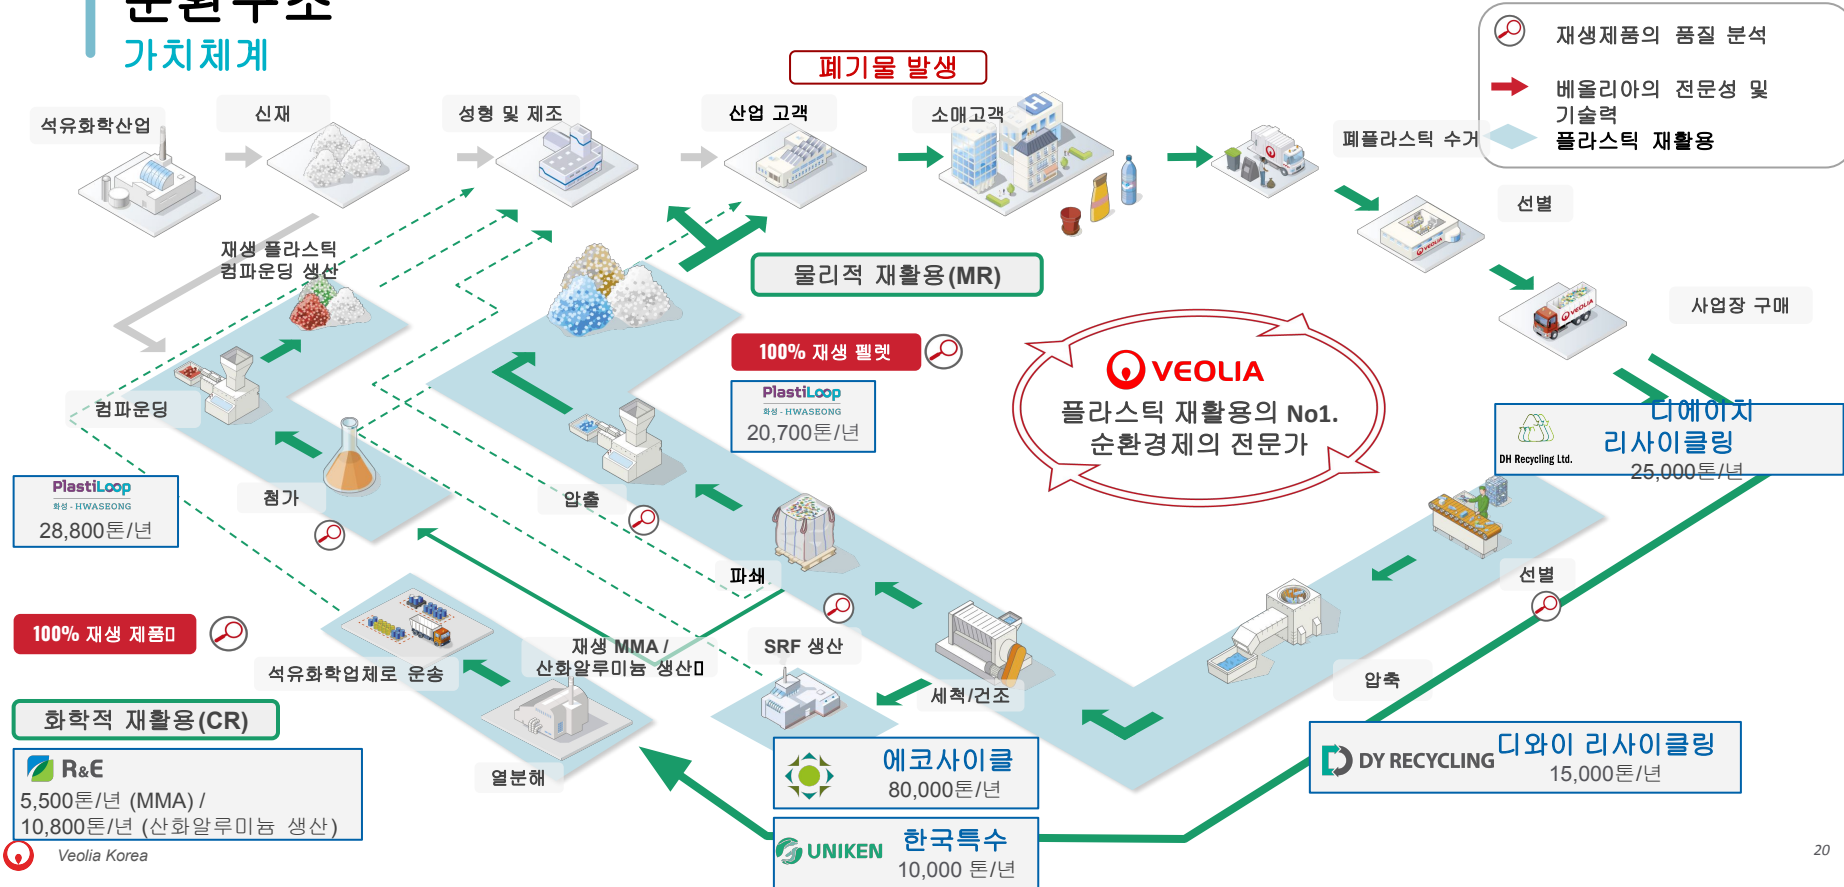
가치체계

재생제품의 품질 분석
베올리아의 전문성 및 기술력
플라스틱 재활용

폐기물 발생

석유화학산업
신재
성형 및 제조
산업 고객
소매고객
폐플라스틱 수거
선별
사업장 구매

재생 플라스틱 컴파운딩 생산
물리적 재활용(MR)
100% 재생 펠렛
PlastiLoop
화성 - HWASEONG
20,700톤/년

VEOLIA
플라스틱 재활용의 No1.
순환경제의 전문가

DH Recycling Ltd.
디에이치 리사이클링
25,000톤/년

컴파운딩
PlastiLoop
화성 - HWASEONG
28,800톤/년
첨가
압출
파쇄
선별

100% 재생 제품
재생 MMA / 산화알루미늄 생산
SRF 생산
석유화학업체로 운송
세척/건조
압축

화학적 재활용(CR)
R&E
5,500톤/년 (MMA) /
10,800톤/년 (산화알루미늄 생산)
열분해

에코사이클
80,000톤/년
DY RECYCLING 디와이 리사이클링
15,000톤/년
UNIKEN 한국특수
10,000 톤/년

Veolia Korea
20